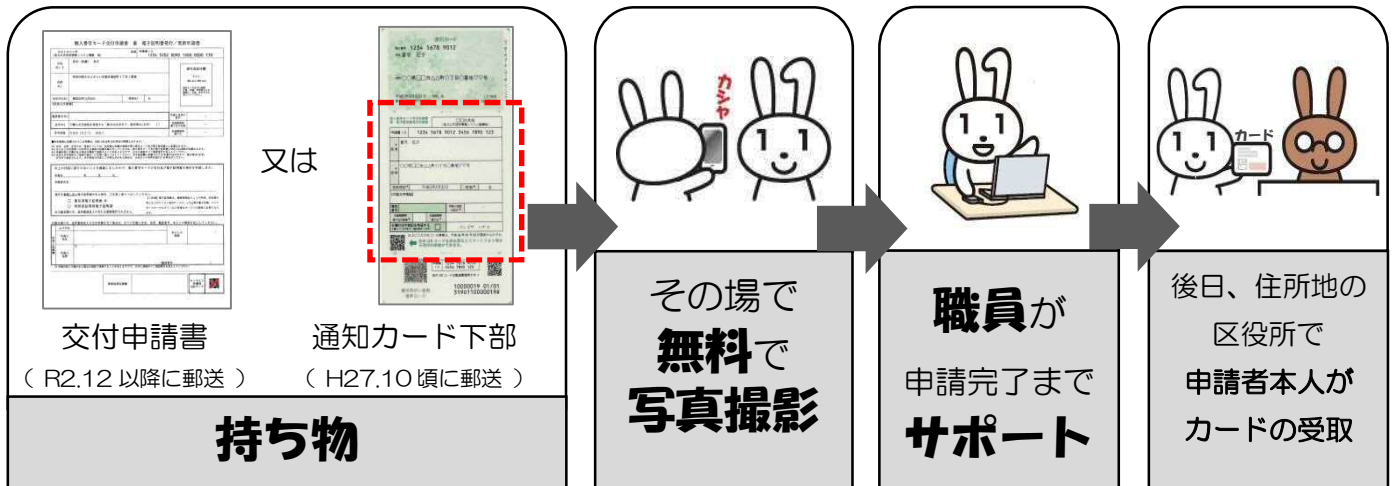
又は

交付申請書
（ R2.12 以降に郵送 ）

通知カード下部
（ H27.10 頃に郵送 ）

持ち物

カシャ

その場で
無料で
写真撮影

職員が
申請完了まで
サポート

カード

後日、住所地の
区役所で
申請者本人が
カードの受取